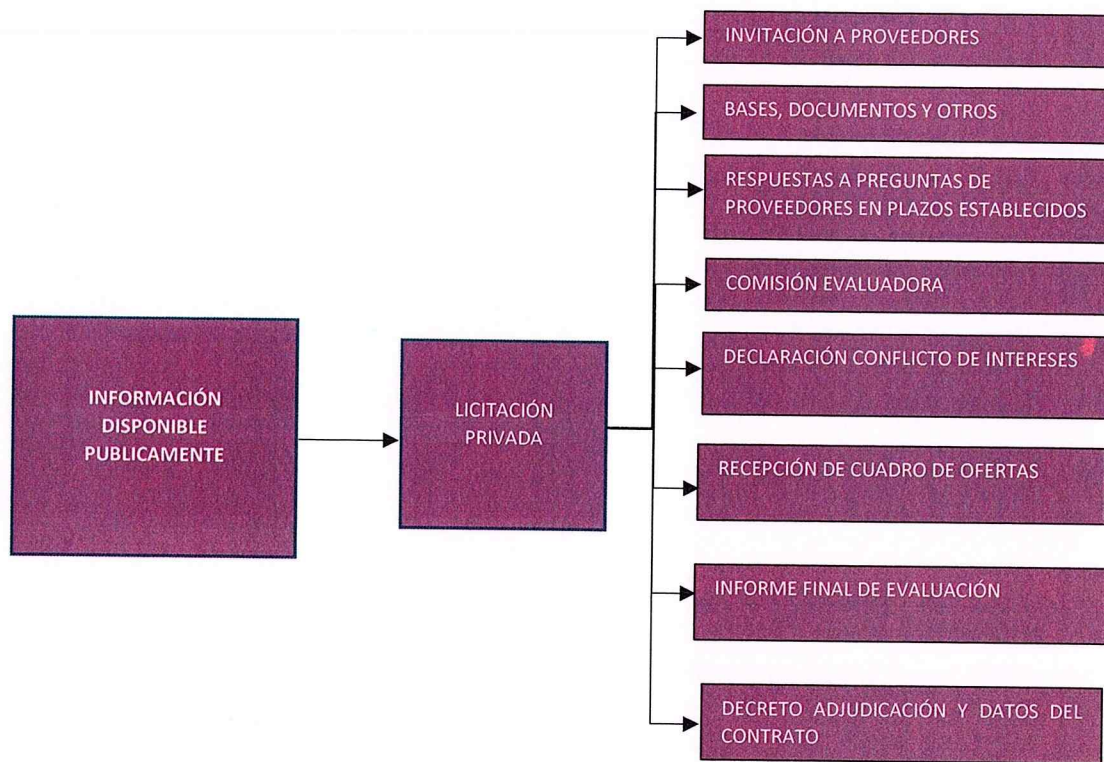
INFORMACIÓN DISPONIBLE PUBLICAMENTE

LICITACIÓN PRIVADA

INVITACIÓN A PROVEEDORES

BASES, DOCUMENTOS Y OTROS

RESPUESTAS A PREGUNTAS DE PROVEEDORES EN PLAZOS ESTABLECIDOS

COMISIÓN EVALUADORA

DECLARACIÓN CONFLICTO DE INTERESES

RECEPCIÓN DE CUADRO DE OFERTAS

INFORME FINAL DE EVALUACIÓN

DECRETO ADJUDICACIÓN Y DATOS DEL CONTRATO